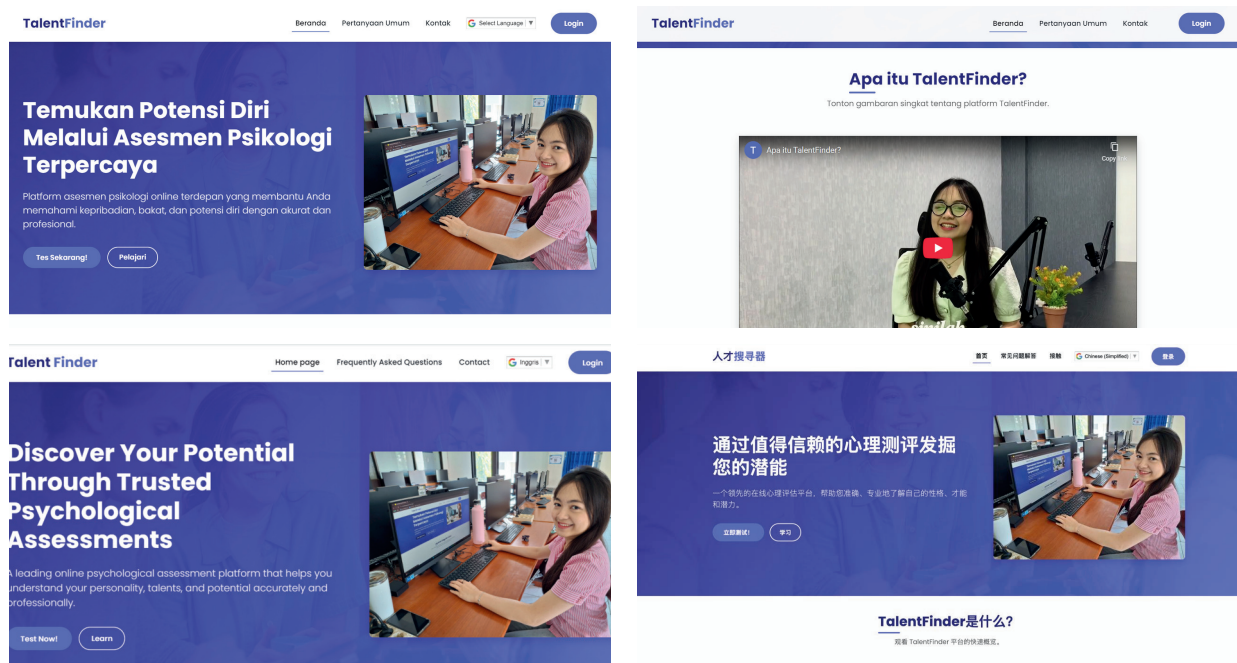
TalentFinder

Beranda Pertanyaan Umum Kontak Select Language Login

Temukan Potensi Diri Melalui Asesmen Psikologi Terpercaya

Platform asesmen psikologi online terdepan yang membantu Anda memahami kepribadian, bakat, dan potensi diri dengan akurat dan profesional.

Tes Sekarang! Pelajari

TalentFinder

Beranda Pertanyaan Umum Kontak Login

Apa itu TalentFinder?

Tonton gambaran singkat tentang platform TalentFinder.

T Apa itu TalentFinder?

Copy link

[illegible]

Talent Finder

Home page Frequently Asked Questions Contact Inggris Login

Discover Your Potential Through Trusted Psychological Assessments

A leading online psychological assessment platform that helps you understand your personality, talents, and potential accurately and professionally.

Test Now! Learn

人才搜寻器

首页 常见问题解答 接触 Chinese (Simplified) 登录

通过值得信赖的心理测评发掘您的潜能

一个领先的在线心理评估平台，帮助您准确、专业地了解自己的性格、才能和潜力。

立即测试! 学习

TalentFinder是什么？

观看 TalentFinder 平台的快速概览。